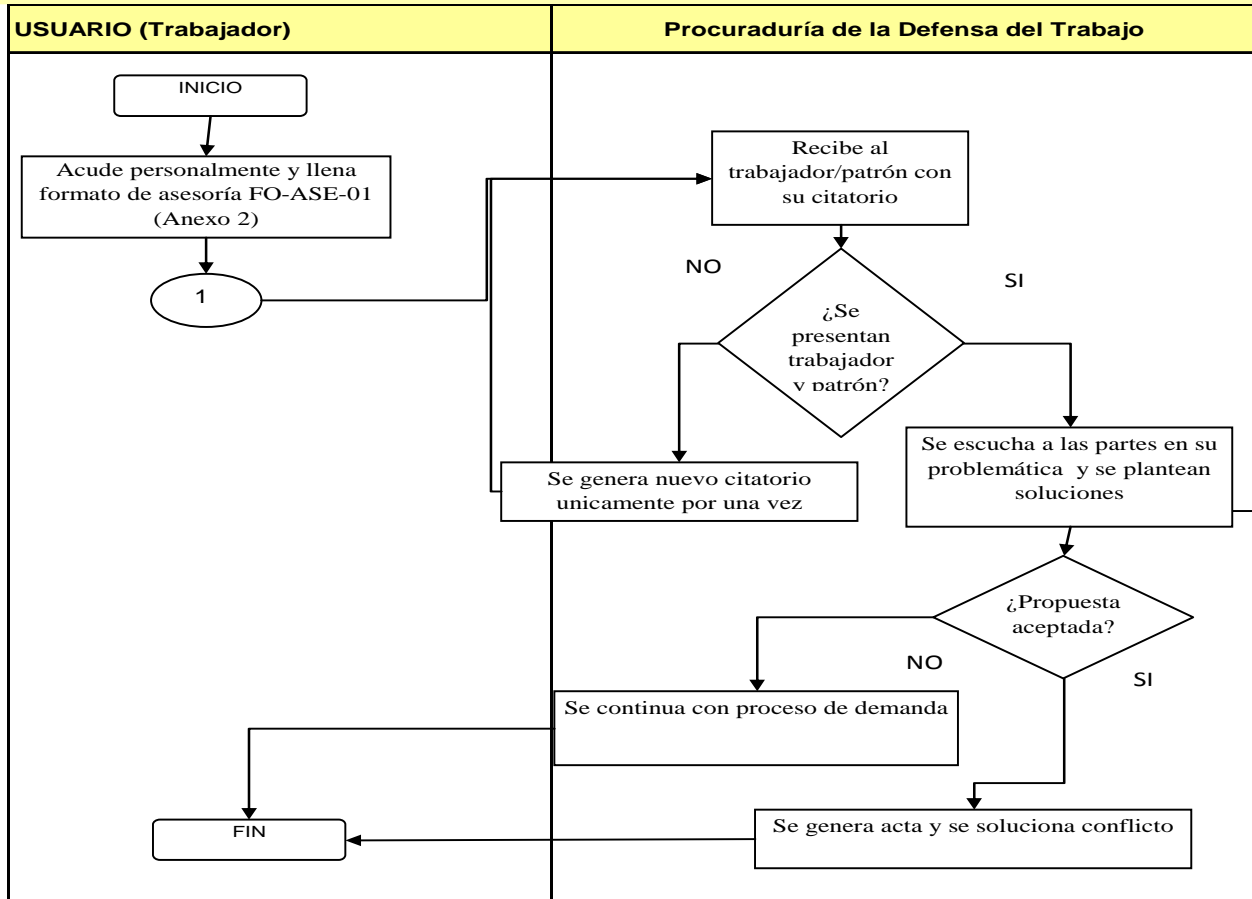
USUARIO (Trabajador)

Procuraduría de la Defensa del Trabajo

INICIO

Acude personalmente y llena formato de asesoría FO-ASE-01 (Anexo 2)

1

Recibe al trabajador/patrón con su citatorio

NO

SI

¿Se presentan trabajador y patrón?

Se genera nuevo citatorio unicamente por una vez

Se escucha a las partes en su problemática y se plantean soluciones

¿Propuesta aceptada?

NO

SI

Se continua con proceso de demanda

FIN

Se genera acta y se soluciona conflicto